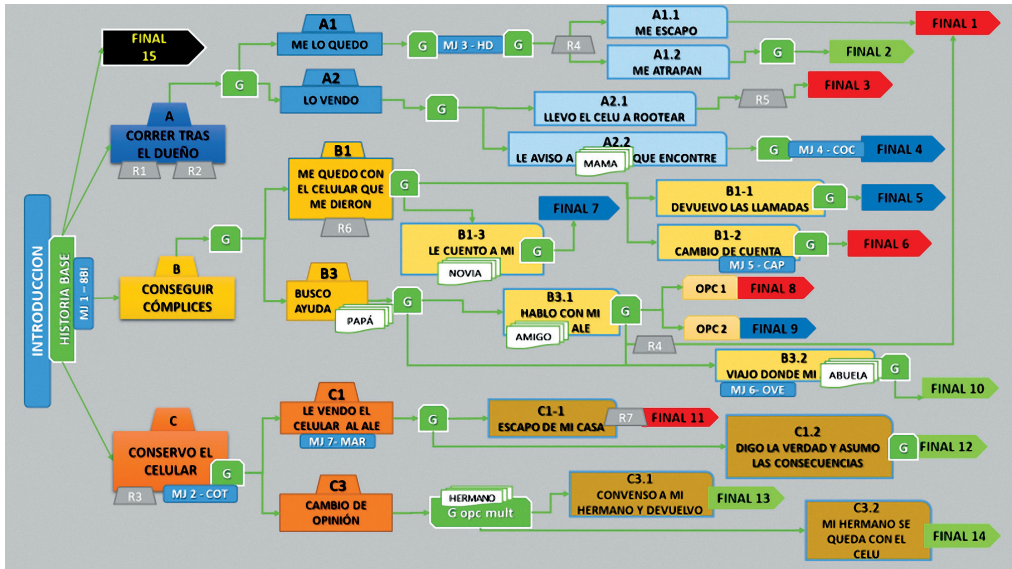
INTRODUCCION

HISTORIA BASE

MJ 1 - BBI

FINAL 15

A
CORRER TRAS EL DUEÑO

R1 R2

G

A1
ME LO QUEDO

G MJ 3 - HD G

R4

A1.1
ME ESCAPO

A1.2
ME ATRAPAN

FINAL 1

G FINAL 2

A2
LO VENDO

G

A2.1
LLEVO EL CELU A ROOTEAR

R5 FINAL 3

A2.2
LE AVISO A MAMA QUE ENCONTRE

G MJ 4 - COC FINAL 4

B
CONSEGUIR CÓMPLICES

G

B1
ME QUEDO CON EL CELULAR QUE ME DIERON

R6

G

B1-1
DEVUELVO LAS LLAMADAS

G FINAL 5

FINAL 7

B1-3
LE CUENTO A MI NOVIA

G

B1-2
CAMBIO DE CUENTA

MJ 5 - CAP

G FINAL 6

B3
BUSCO AYUDA PAPÁ

G

B3.1
HABLO CON MI AMIGO ALE

G

OPC 1 FINAL 8

OPC 2 FINAL 9

R4

B3.2
VIAJO DONDE MI ABUELA

MJ 6- OVE

G

FINAL 10

C
CONSERVO EL CELULAR

G

R3 MJ 2 - COT

C1
LE VENDO EL CELULAR AL ALE

MJ 7- MAR

G

C1-1
ESCAPO DE MI CASA

R7 FINAL 11

C1.2
DIGO LA VERDAD Y ASUMO LAS CONSECUENCIAS

G FINAL 12

C3
CAMBIO DE OPINIÓN

HERMANO
G opc mult

C3.1
CONVENSO A MI HERMANO Y DEVUELVO

FINAL 13

C3.2
MI HERMANO SE QUEDA CON EL CELU

FINAL 14